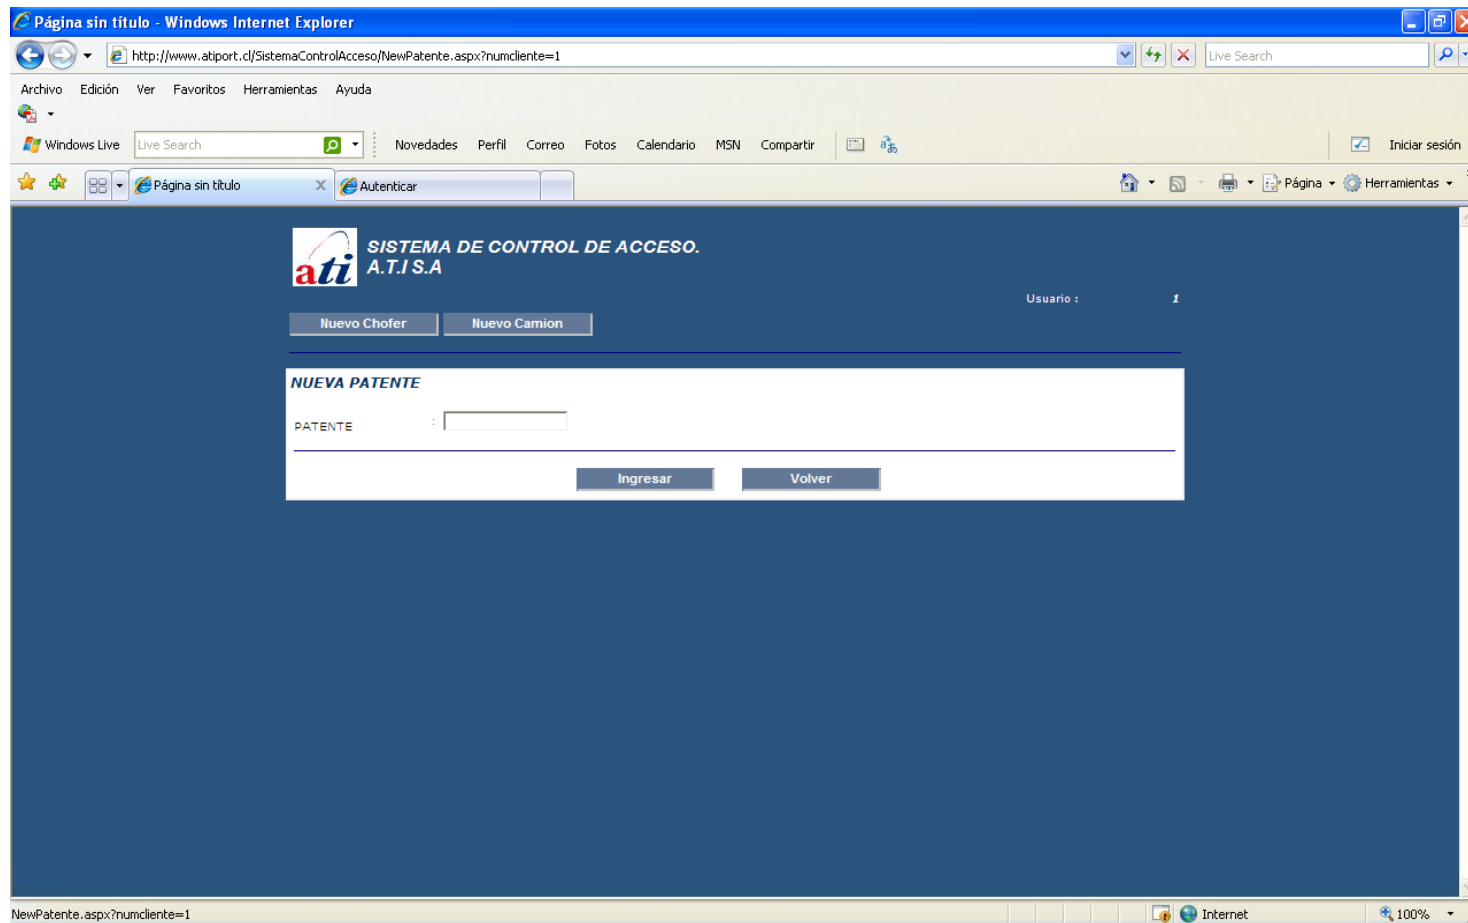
Página sin título - Windows Internet Explorer

http://www.atiport.cl/SistemaControlAcceso/NewPatente.aspx?numcliente=1

Live Search

Archivo Edición Ver Favoritos Herramientas Ayuda

Windows Live Live Search Novedades Perfil Correo Fotos Calendario MSN Compartir Iniciar sesión

Página sin título Autenticar

Página Herramientas

ati SISTEMA DE CONTROL DE ACCESO. A.T.I S.A

Usuario : 1

Nuevo Chofer Nuevo Camion

NUEVA PATENTE

PATENTE :

Ingresar Volver

NewPatente.aspx?numcliente=1 Internet 100%